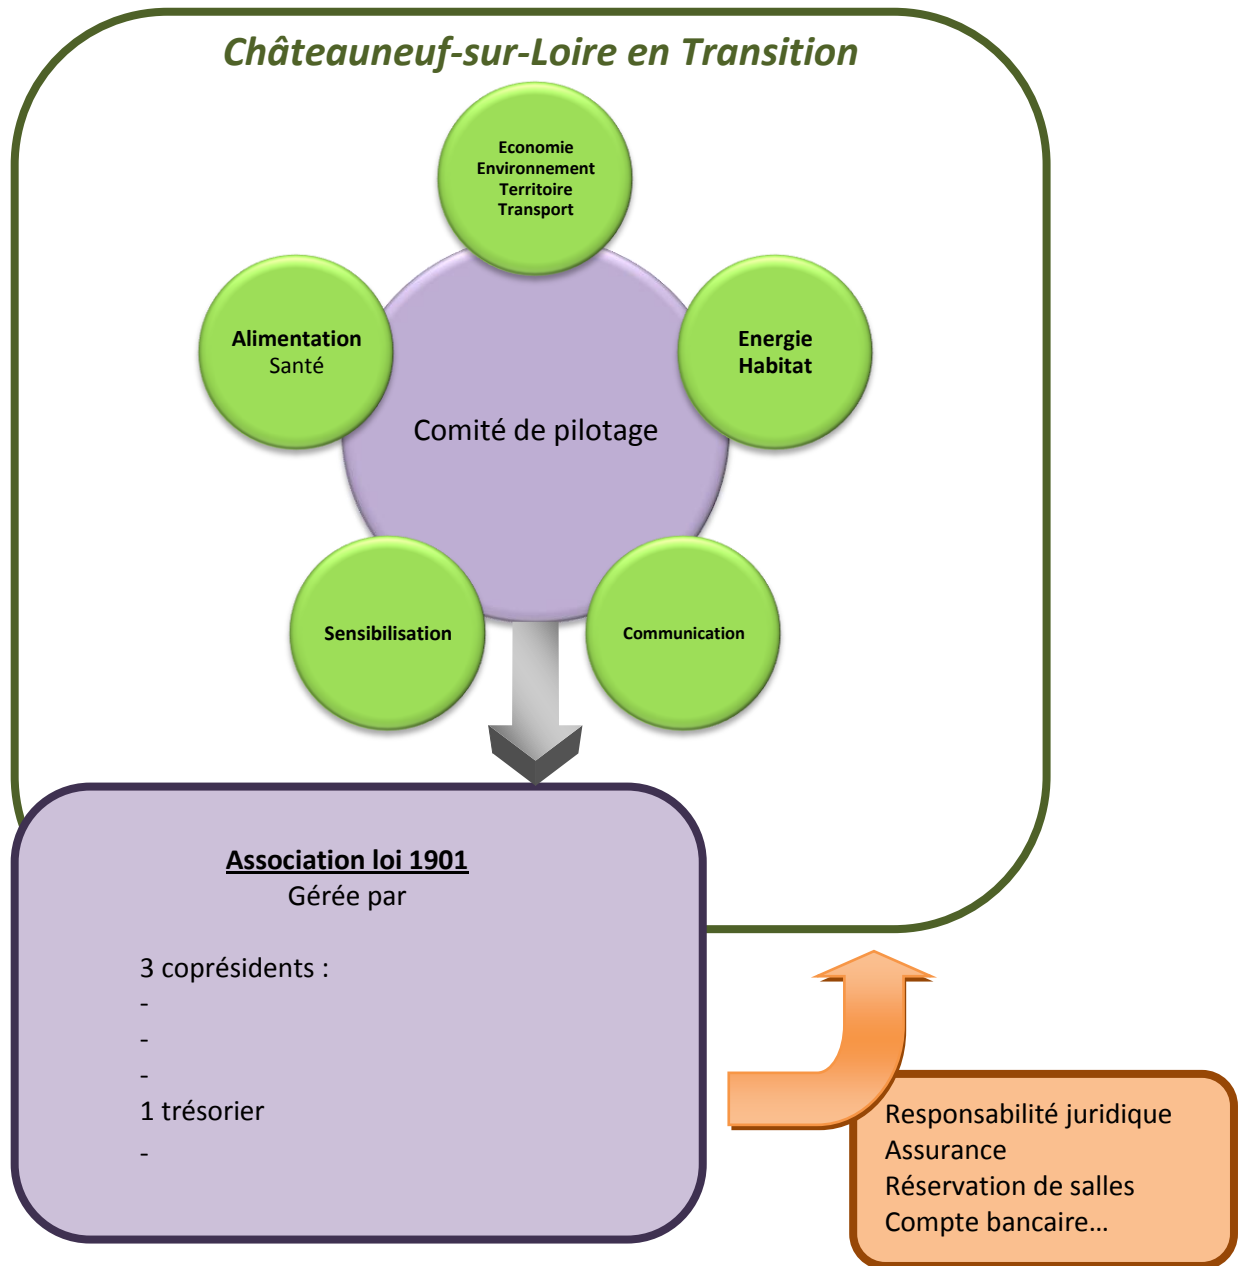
Châteauneuf-sur-Loire en Transition

Economie
Environnement
Territoire
Transport

Alimentation
Santé

Energie
Habitat

Comité de pilotage

Sensibilisation

Communication

Association loi 1901
Gérée par

3 coprésidents :
-
-
-
1 trésorier
-

Responsabilité juridique
Assurance
Réservation de salles
Compte bancaire…